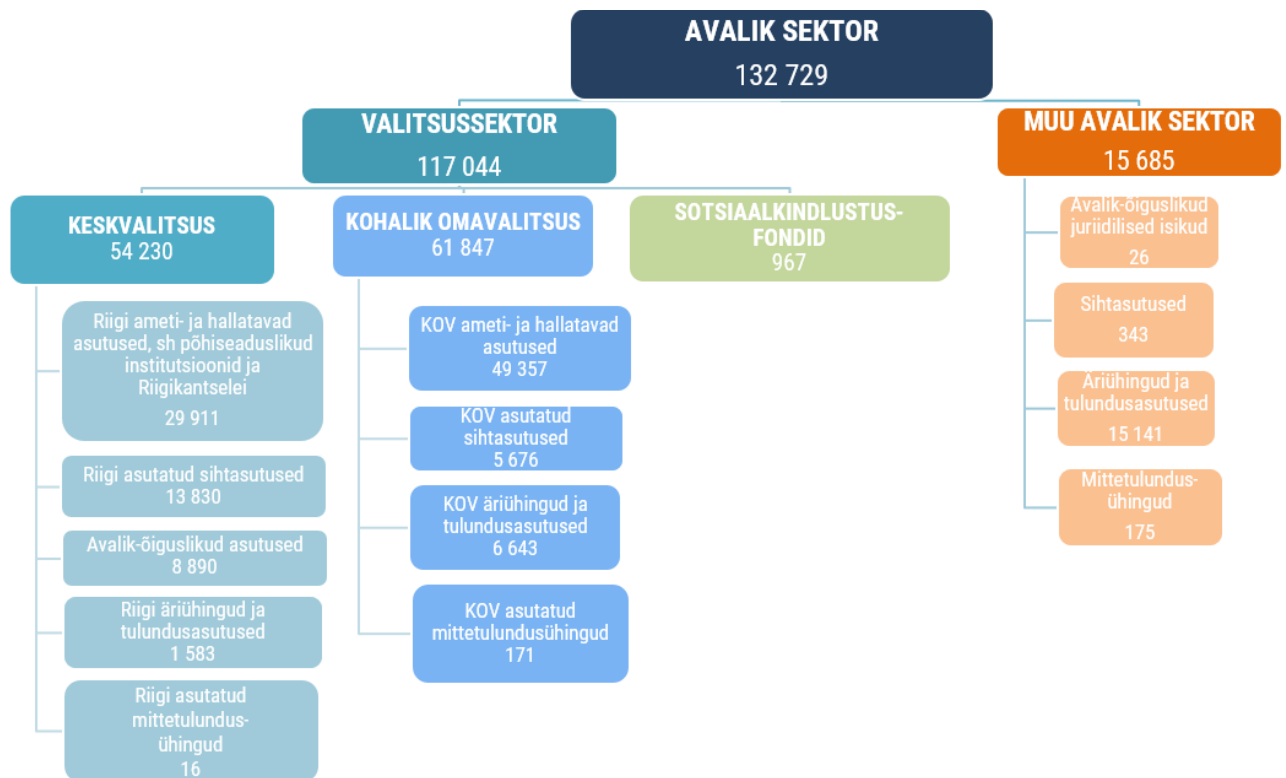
AVALIK SEKTOR
132 729

VALITSUSSEKTOR
117 044

MUU AVALIK SEKTOR
15 685

KESKVALITSUS
54 230

KOHALIK OMAVALITSUS
61 847

SOTSIAALKINDLUSTUSFONDID
967

Riigi ameti- ja hallatavad asutused, sh põhiseaduslikud institutsioonid ja Riigikantselei
29 911

Riigi asutatud sihtasutused
13 830

Avalik-õiguslikud asutused
8 890

Riigi äriühingud ja tulundusasutused
1 583

Riigi asutatud mittetulundusühingud
16

KOV ameti- ja hallatavad asutused
49 357

KOV asutatud sihtasutused
5 676

KOV äriühingud ja tulundusasutused
6 643

KOV asutatud mittetulundusühingud
171

Avalik-õiguslikud juriidilised isikud
26

Sihtasutused
343

Äriühingud ja tulundusasutused
15 141

Mittetulundusühingud
175